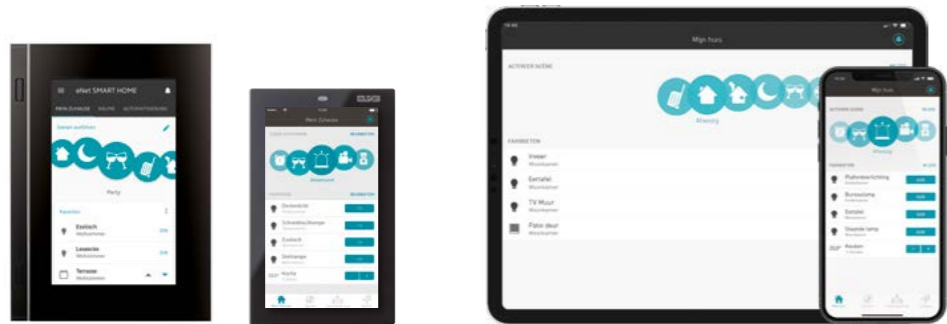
eNet SMART HOME

MEIN ZUHAUSE

Szene ausführen

Party

Favoriten

Esstisch
Wohnzimmer

Leseecke
Wohnzimmer

Terrasse
Wohnzimmer

Mein Zuhause

Deckenlicht

Esstisch

Markise

Mijn huis

ACTIVEER SCÈNE

Afwezig

FAVORIETEN

Vloeer
Woonkamer

Eettafel
Woonkamer

TV Muur
Woonkamer

Patio deur
Woonkamer

Mijn huis

ACTIVEER SCÈNE

Afwezig

FAVORIETEN

Plafondverlichting

Bureaulamp

Eettafel

Staande lamp

Rooien